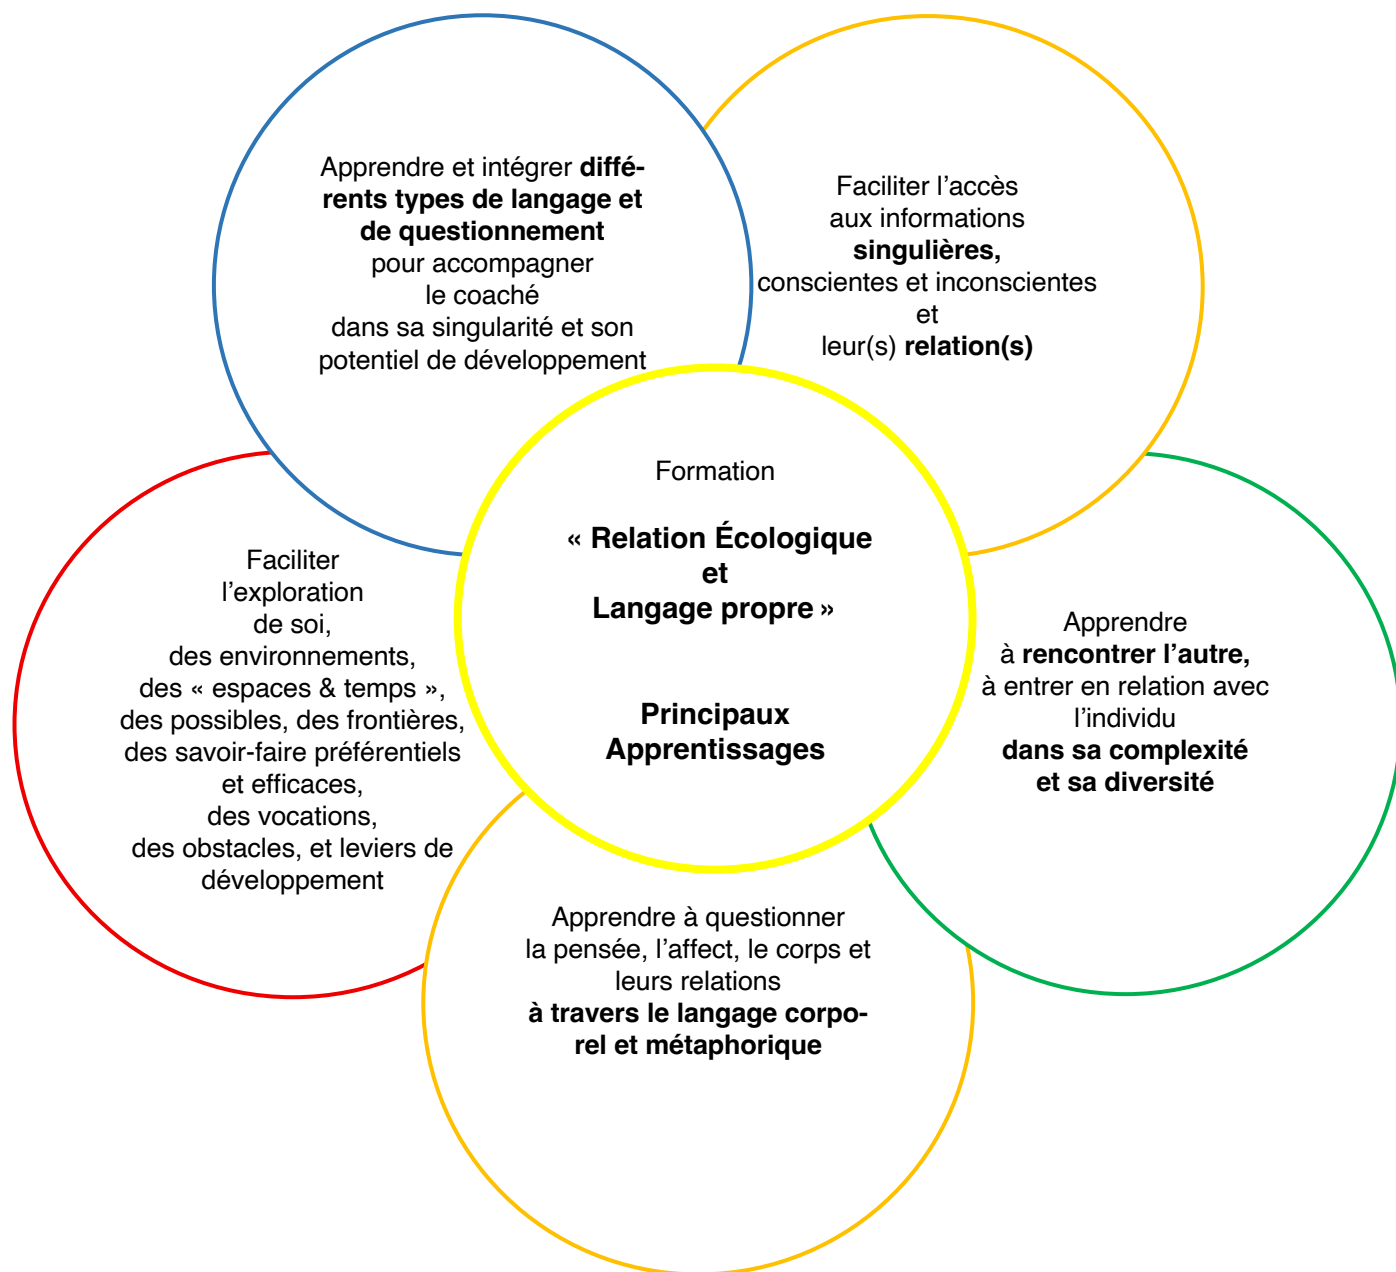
Apprendre et intégrer différents types de langage et de questionnement pour accompagner le coaché dans sa singularité et son potentiel de développement

Faciliter l'accès aux informations singulières, conscientes et inconscientes et leur(s) relation(s)

Formation

« Relation Écologique et Langage propre »

Principaux Apprentissages

Faciliter l'exploration de soi, des environnements, des « espaces & temps », des possibles, des frontières, des savoir-faire préférentiels et efficaces, des vocations, des obstacles, et leviers de développement

Apprendre à rencontrer l'autre, à entrer en relation avec l'individu dans sa complexité et sa diversité

Apprendre à questionner la pensée, l'affect, le corps et leurs relations à travers le langage corporel et métaphorique